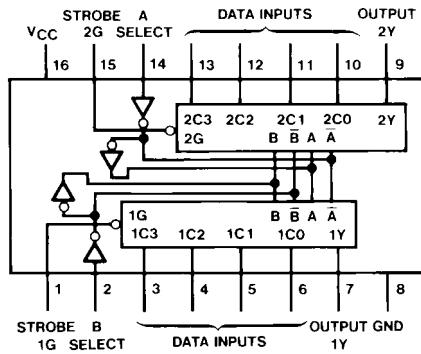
STROBE A
$V_{CC}$ 2G SELECT
DATA INPUTS
OUTPUT 2Y

16 15 14 13 12 11 10 9

2C3 2C2 2C1 2C0 2Y
2G B $\overline{B}$ A $\overline{A}$

1G B $\overline{B}$ A $\overline{A}$
1C3 1C2 1C1 1C0 1Y

1 2 3 4 5 6 7 8

STROBE B
1G SELECT
DATA INPUTS
OUTPUT 1Y
GND